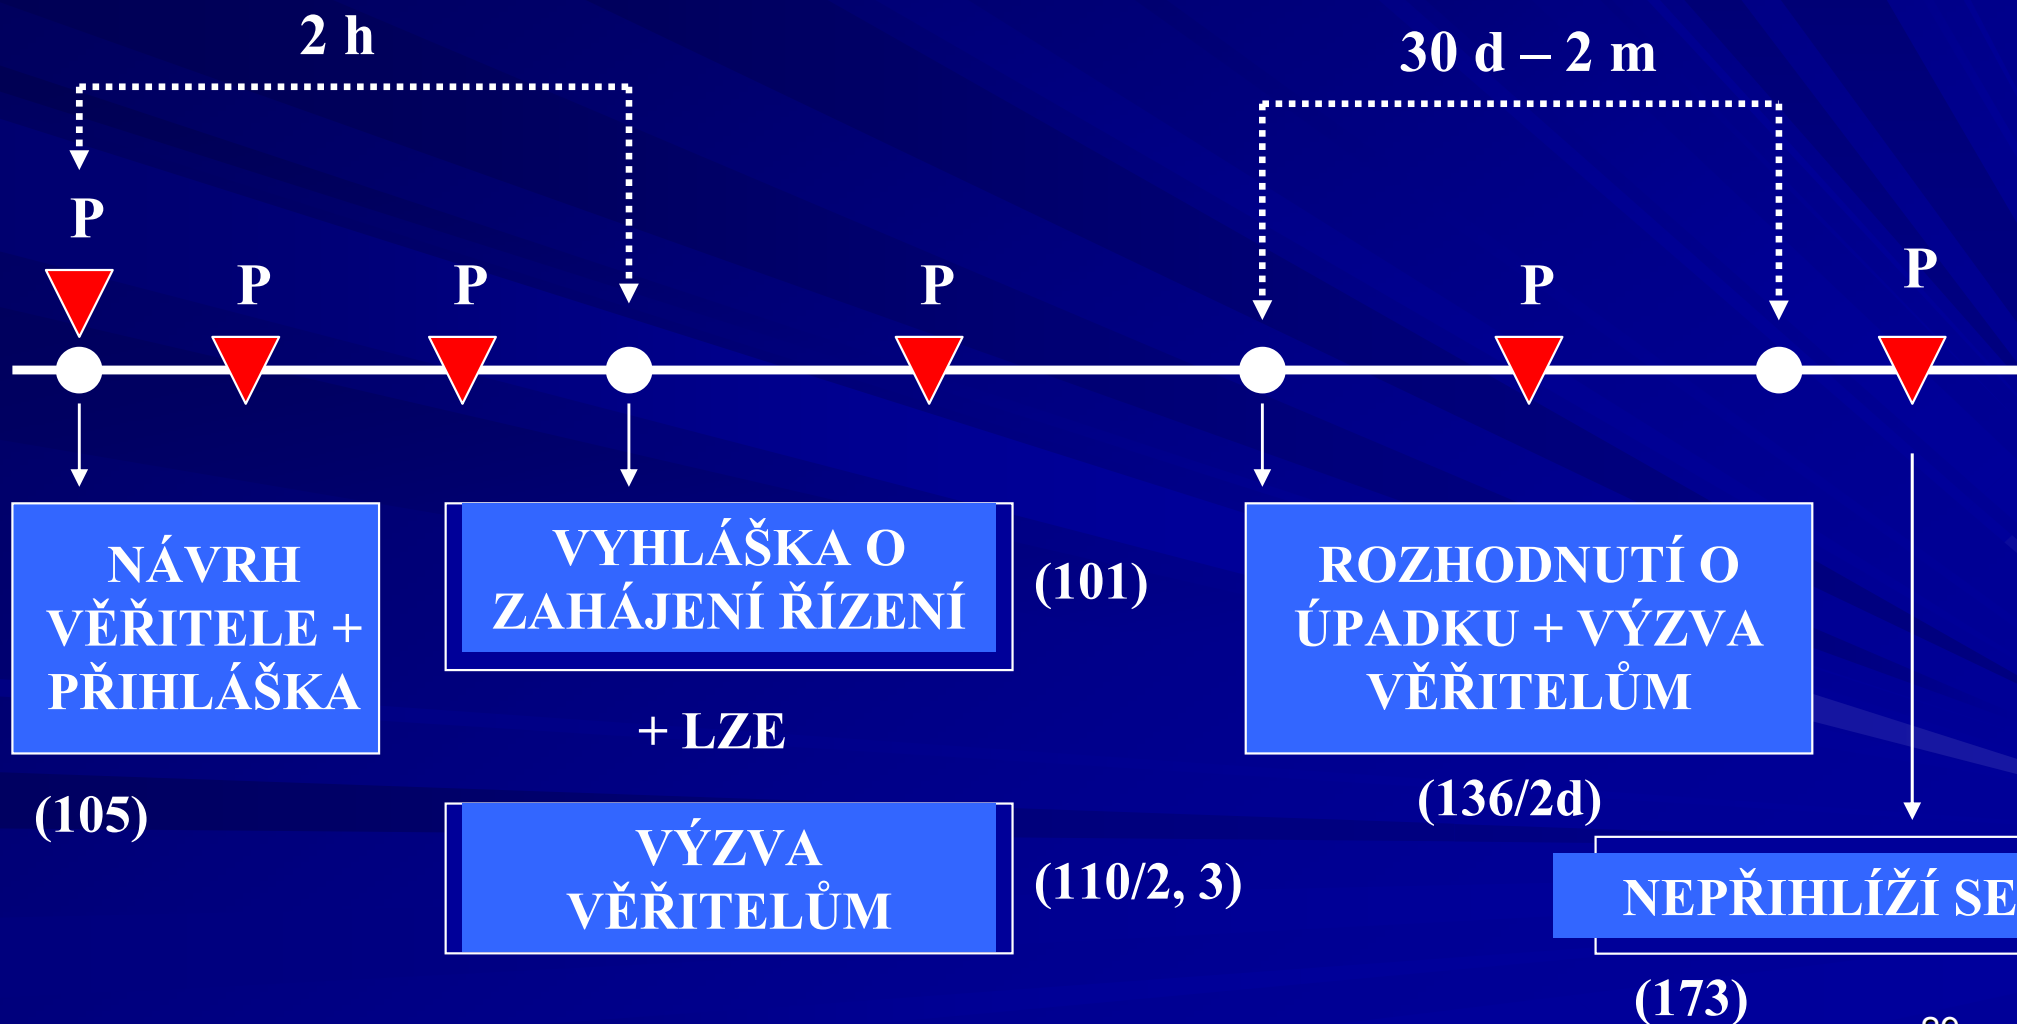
2 h

30 d – 2 m

P

P

P

P

P

P

NÁVRH VĚŘITELE + PŘIHLÁŠKA

(105)

VYHLÁŠKA O ZAHÁJENÍ ŘÍZENÍ

(101)

+ LZE

VÝZVA VĚŘITELŮM

(110/2, 3)

ROZHODNUTÍ O ÚPADKU + VÝZVA VĚŘITELŮM

(136/2d)

NEPŘIHLÍŽÍ SE

(173)

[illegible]